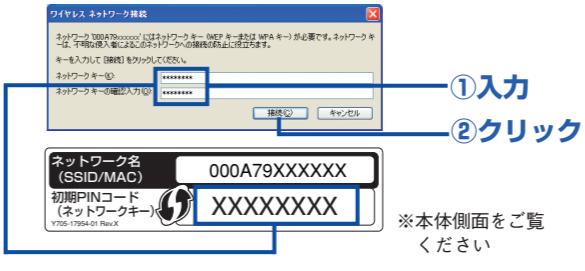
ワイヤレス ネットワーク接続

ネットワーク '000A79xxxxxx' にはネットワーク キー (WEP キーまたは WPA キー) が必要です。ネットワーク キーは、不明な侵入者によるこのネットワークへの接続の防止に役立ちます。

キーを入力して [接続] をクリックしてください。

ネットワーク キー(K): ********

ネットワーク キーの確認入力(O): ********

接続(C) キャンセル

①入力

②クリック

ネットワーク名 (SSID/MAC) 000A79XXXXXX

初期PINコード (ネットワークキー) XXXXXXXX

Y705-17954-01 Rev.X

※本体側面をご覧ください